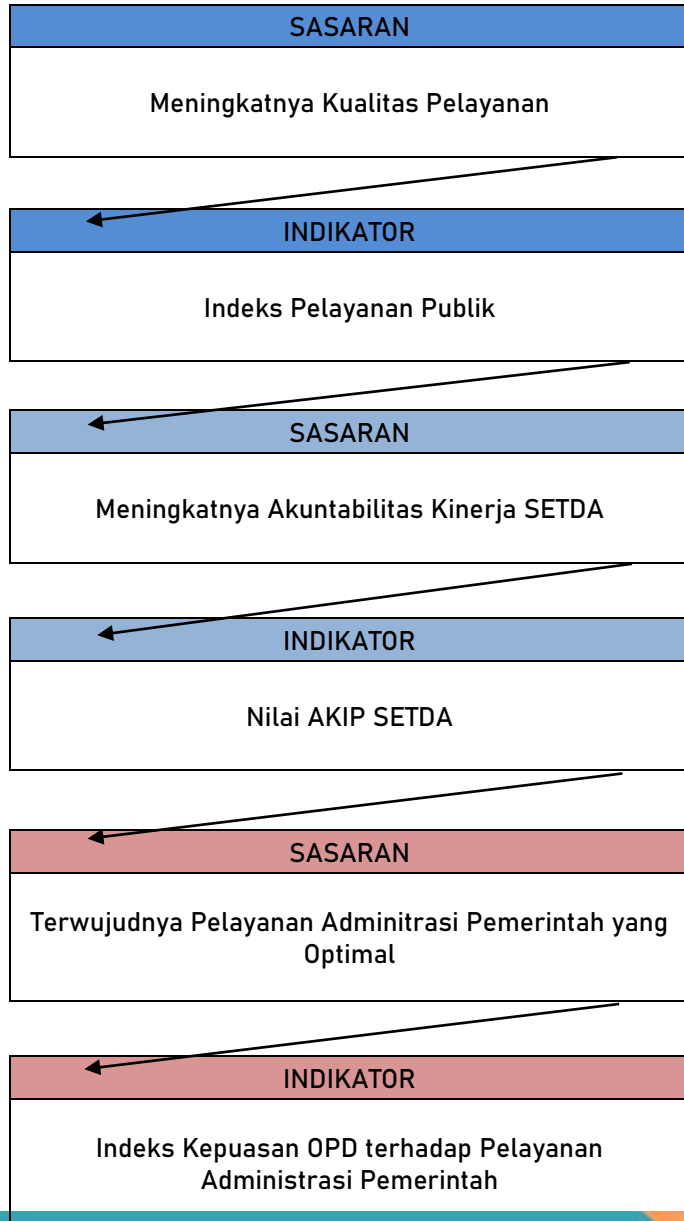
SASARAN

Meningkatnya Kualitas Pelayanan

INDIKATOR

Indeks Pelayanan Publik

SASARAN

Meningkatnya Akuntabilitas Kinerja SETDA

INDIKATOR

Nilai AKIP SETDA

SASARAN

Terwujudnya Pelayanan Adminitrasi Pemerintah yang Optimal

INDIKATOR

Indeks Kepuasan OPD terhadap Pelayanan Administrasi Pemerintah